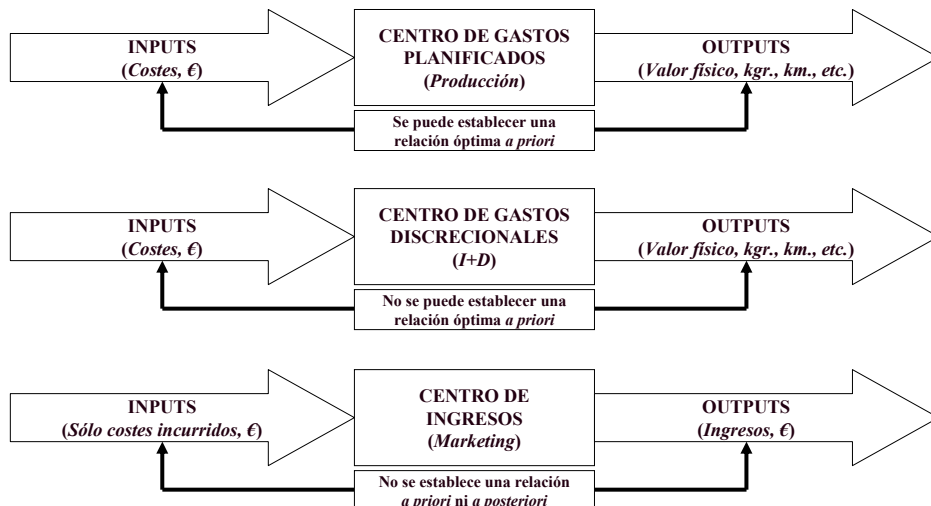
INPUTS
(Costes, €)

CENTRO DE GASTOS PLANIFICADOS
(Producción)

OUTPUTS
(Valor físico, kgr., km., etc.)

Se puede establecer una relación óptima a priori

INPUTS
(Costes, €)

CENTRO DE GASTOS DISCRECIONALES
(I+D)

OUTPUTS
(Valor físico, kgr., km., etc.)

No se puede establecer una relación óptima a priori

INPUTS
(Sólo costes incurridos, €)

CENTRO DE INGRESOS
(Marketing)

OUTPUTS
(Ingresos, €)

No se establece una relación a priori ni a posteriori